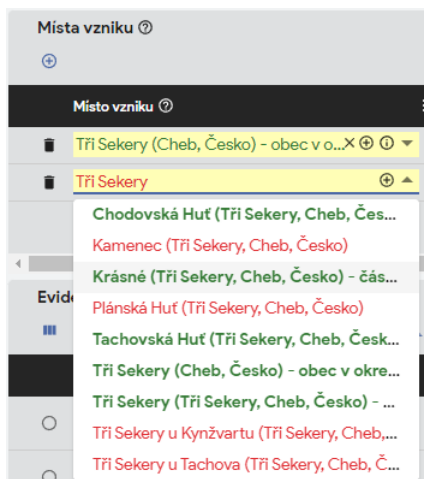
Místa vzniku ⓘ

Místo vzniku ⓘ

Tři Sekery (Cheb, Česko) - obec v o...

Tři Sekery

Chodovská Huť (Tři Sekery, Cheb, Čes...

Kamenec (Tři Sekery, Cheb, Česko)

Krásné (Tři Sekery, Cheb, Česko) - čás...

Plánská Huť (Tři Sekery, Cheb, Česko)

Tachovská Huť (Tři Sekery, Cheb, Česk...

Tři Sekery (Cheb, Česko) - obec v okre...

Tři Sekery (Tři Sekery, Cheb, Česko) - ...

Tři Sekery u Kynžvartu (Tři Sekery, Cheb,...

Tři Sekery u Tachova (Tři Sekery, Cheb, Č...

Evid